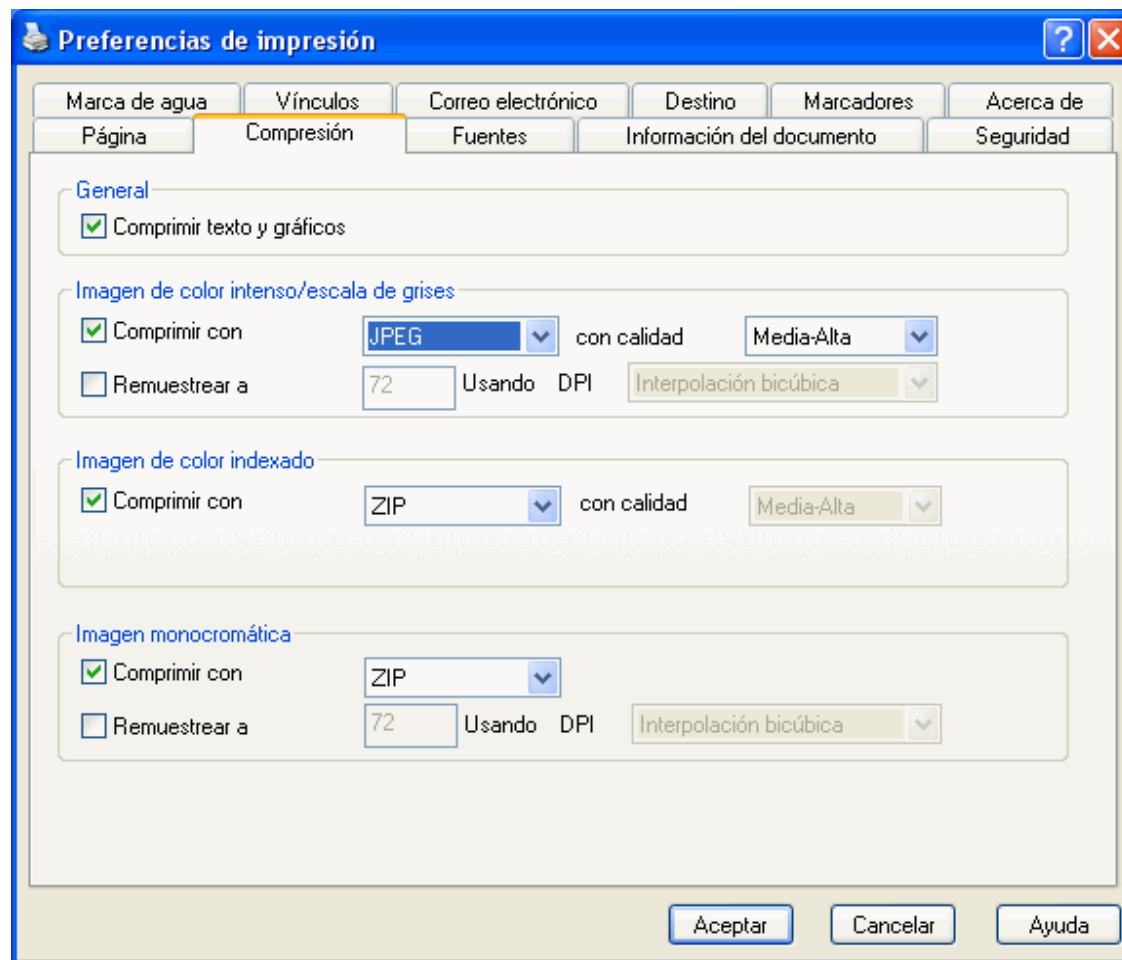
Preferencias de impresión

?

Marca de agua | Vínculos | Correo electrónico | Destino | Marcadores | Acerca de
Página | Compresión | Fuentes | Información del documento | Seguridad

General
Comprimir texto y gráficos

Imagen de color intenso/escala de grises
Comprimir con JPEG con calidad Media-Alta
Remuestrear a 72 Usando DPI Interpolación bicúbica

Imagen de color indexado
Comprimir con ZIP con calidad Media-Alta

Imagen monocromática
Comprimir con ZIP
Remuestrear a 72 Usando DPI Interpolación bicúbica

Aceptar Cancelar Ayuda